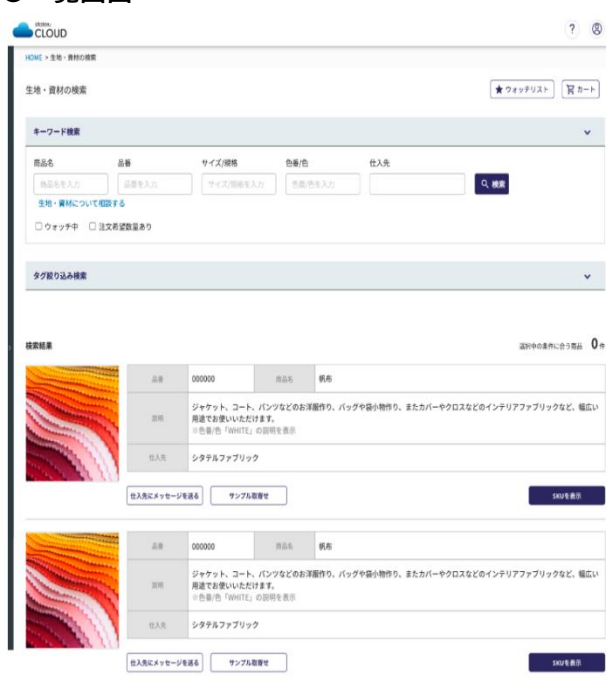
CLOUD

HOME > 生地・資材の検索

生地・資材の検索

★ ウォッチリスト　カート

キーワード検索

商品名　品番　サイズ/規格　色番/色　仕入先

商品名を入力　品番を入力　サイズ/規格を入力　色番/色を入力

検索

生地・資材について相談する

☐ ウォッチ中　☐ 注文希望数量あり

タグ絞り込み検索

検索結果

選択中の条件に合う商品 0件

| 品番 | 000000 | 商品名 | 帆布 |
|---|---|---|---|
| 説明 | ジャケット、コート、パンツなどのお洋服作り、バッグや袋小物作り、またカバーやクロスなどのインテリアファブリックなど、幅広い用途でお使いいただけます。<br>※色番/色「WHITE」の説明を表示 | | |
| 仕入先 | シタテルファブリック | | |

仕入先にメッセージを送る　サンプル取寄せ　SKUを表示

| 品番 | 000000 | 商品名 | 帆布 |
|---|---|---|---|
| 説明 | ジャケット、コート、パンツなどのお洋服作り、バッグや袋小物作り、またカバーやクロスなどのインテリアファブリックなど、幅広い用途でお使いいただけます。<br>※色番/色「WHITE」の説明を表示 | | |
| 仕入先 | シタテルファブリック | | |

仕入先にメッセージを送る　サンプル取寄せ　SKUを表示